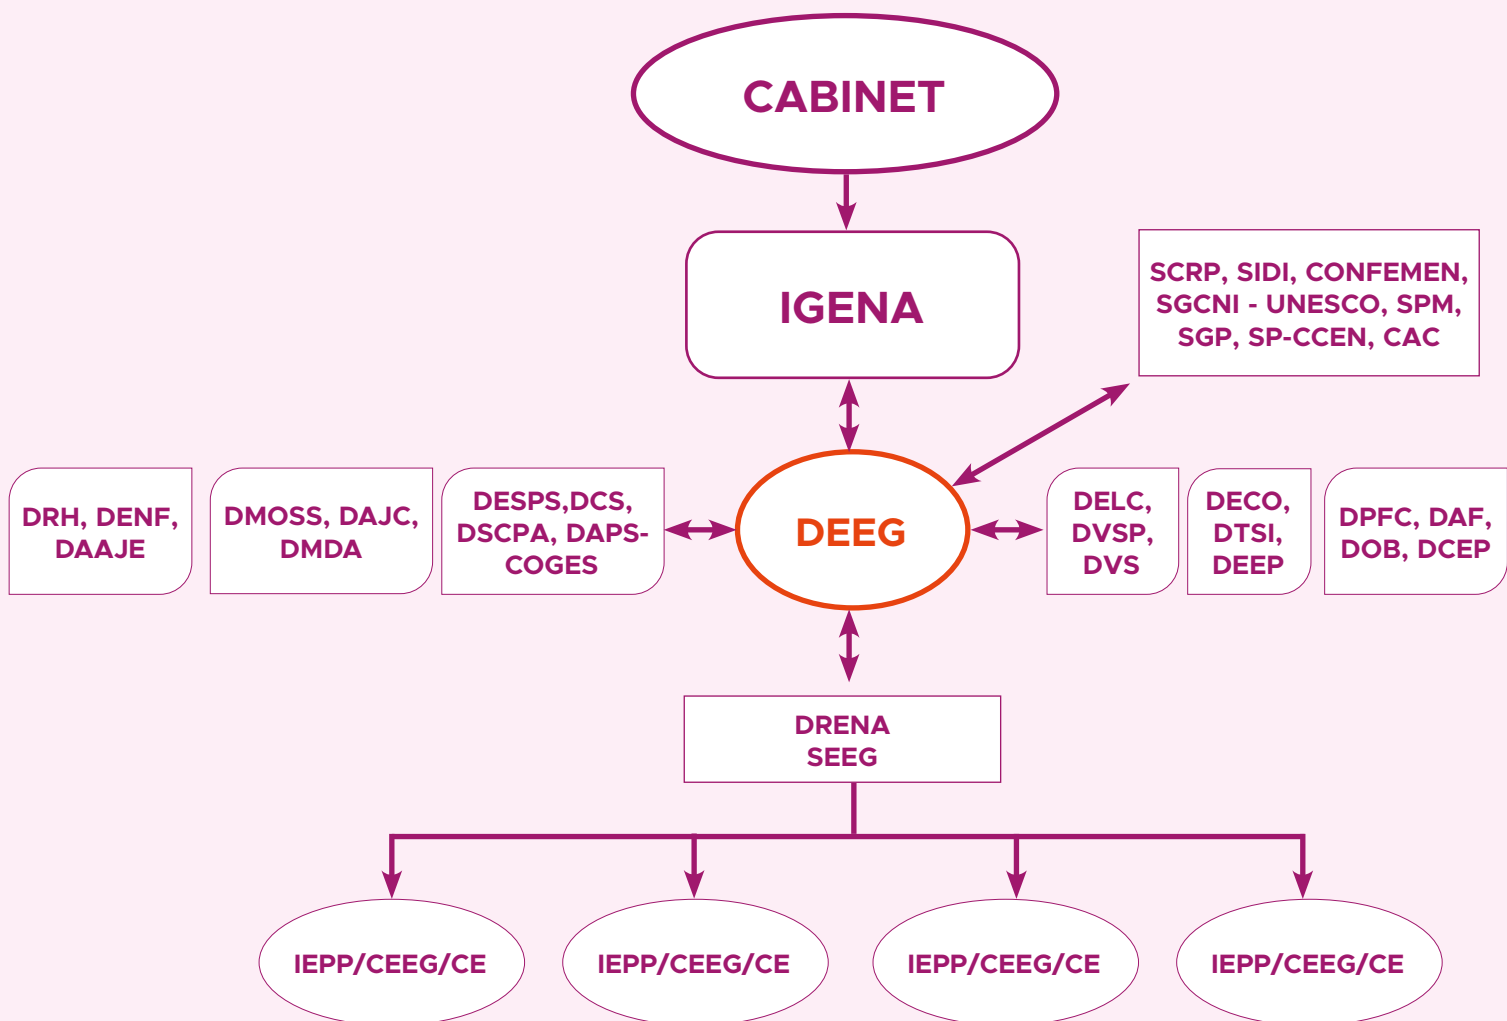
CABINET

IGENA

SCRP, SIDI, CONFEMEN, SGCNI - UNESCO, SPM, SGP, SP-CCEN, CAC

DRH, DENF, DAAJE

DMOSS, DAJC, DMDA

DESPS,DCS, DSCPA, DAPS-COGES

DEEG

DELC, DVSP, DVS

DECO, DTSI, DEEP

DPFC, DAF, DOB, DCEP

DRENA
SEEG

IEPP/CEEG/CE

IEPP/CEEG/CE

IEPP/CEEG/CE

IEPP/CEEG/CE